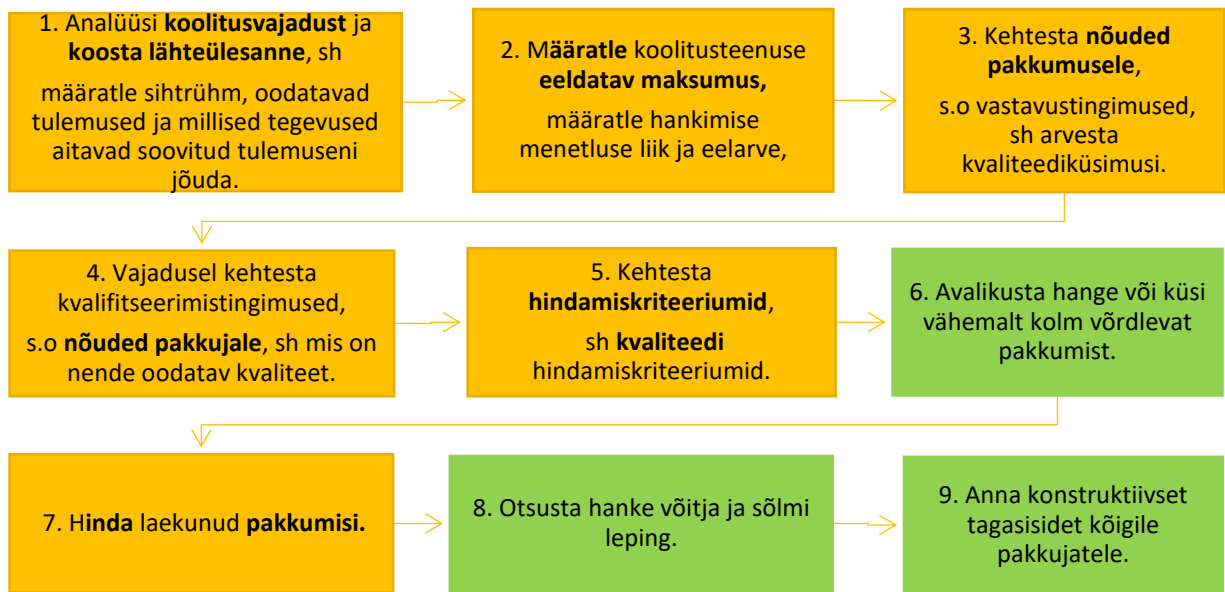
1. Analüüsi koolitusvajadust ja koosta lähteülesanne, sh

määratle sihtrühm, oodatavad tulemused ja millised tegevused aitavad soovitud tulemuseni jõuda.

2. Määratle koolitusteenuse eeldatav maksumus,

määratle hankimise menetluse liik ja eelarve,

3. Kehtesta nõuded pakkumusele,

s.o vastavustingimused, sh arvesta kvaliteediküsimusi.

4. Vajadusel kehtesta kvalifitseerimistingimused,

s.o nõuded pakkujale, sh mis on nende oodatav kvaliteet.

5. Kehtesta hindamiskriteeriumid,

sh kvaliteedi hindamiskriteeriumid.

6. Avalikusta hange või küsi vähemalt kolm võrdlevat pakkumist.

7. Hinda laekunud pakkumisi.

8. Otsusta hanke võitja ja sõlmi leping.

9. Anna konstruktiivset tagasisidet kõigile pakkujatele.